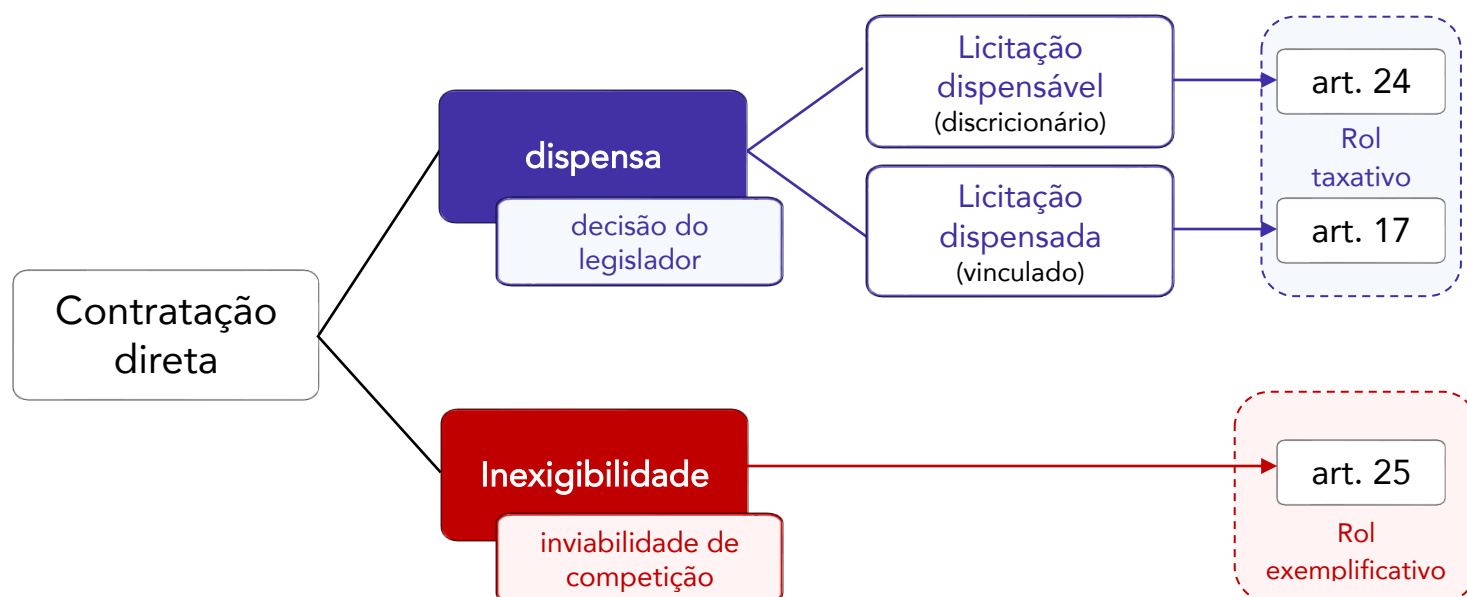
Contratação direta

dispensa

decisão do legislador

Licitação dispensável
(discricionário)

Licitação dispensada
(vinculado)

art. 24

Rol taxativo

art. 17

Inexigibilidade

inviabilidade de competição

art. 25

Rol exemplificativo